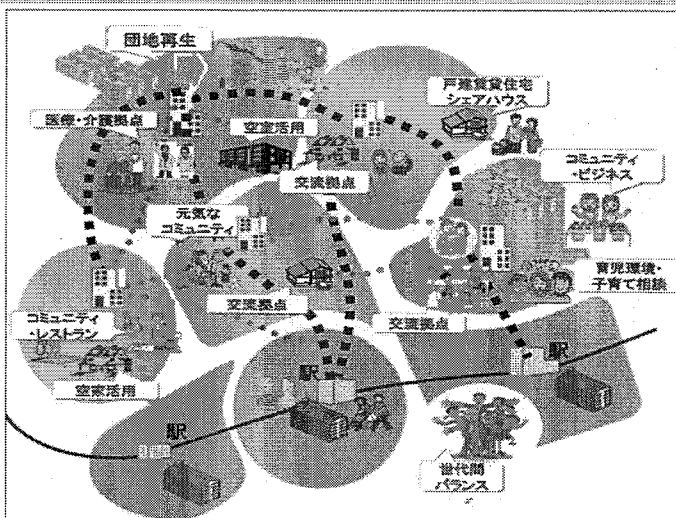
団地再生

医療・介護拠点

空家活用

戸建賃貸住宅
シェアハウス

交流拠点

コミュニティ
・ビジネス

元気な
コミュニティ

育児環境・
子育て相談

交流拠点

コミュニティ
・レストラン

交流拠点

空家活用

駅

駅

駅

世代間
バランス